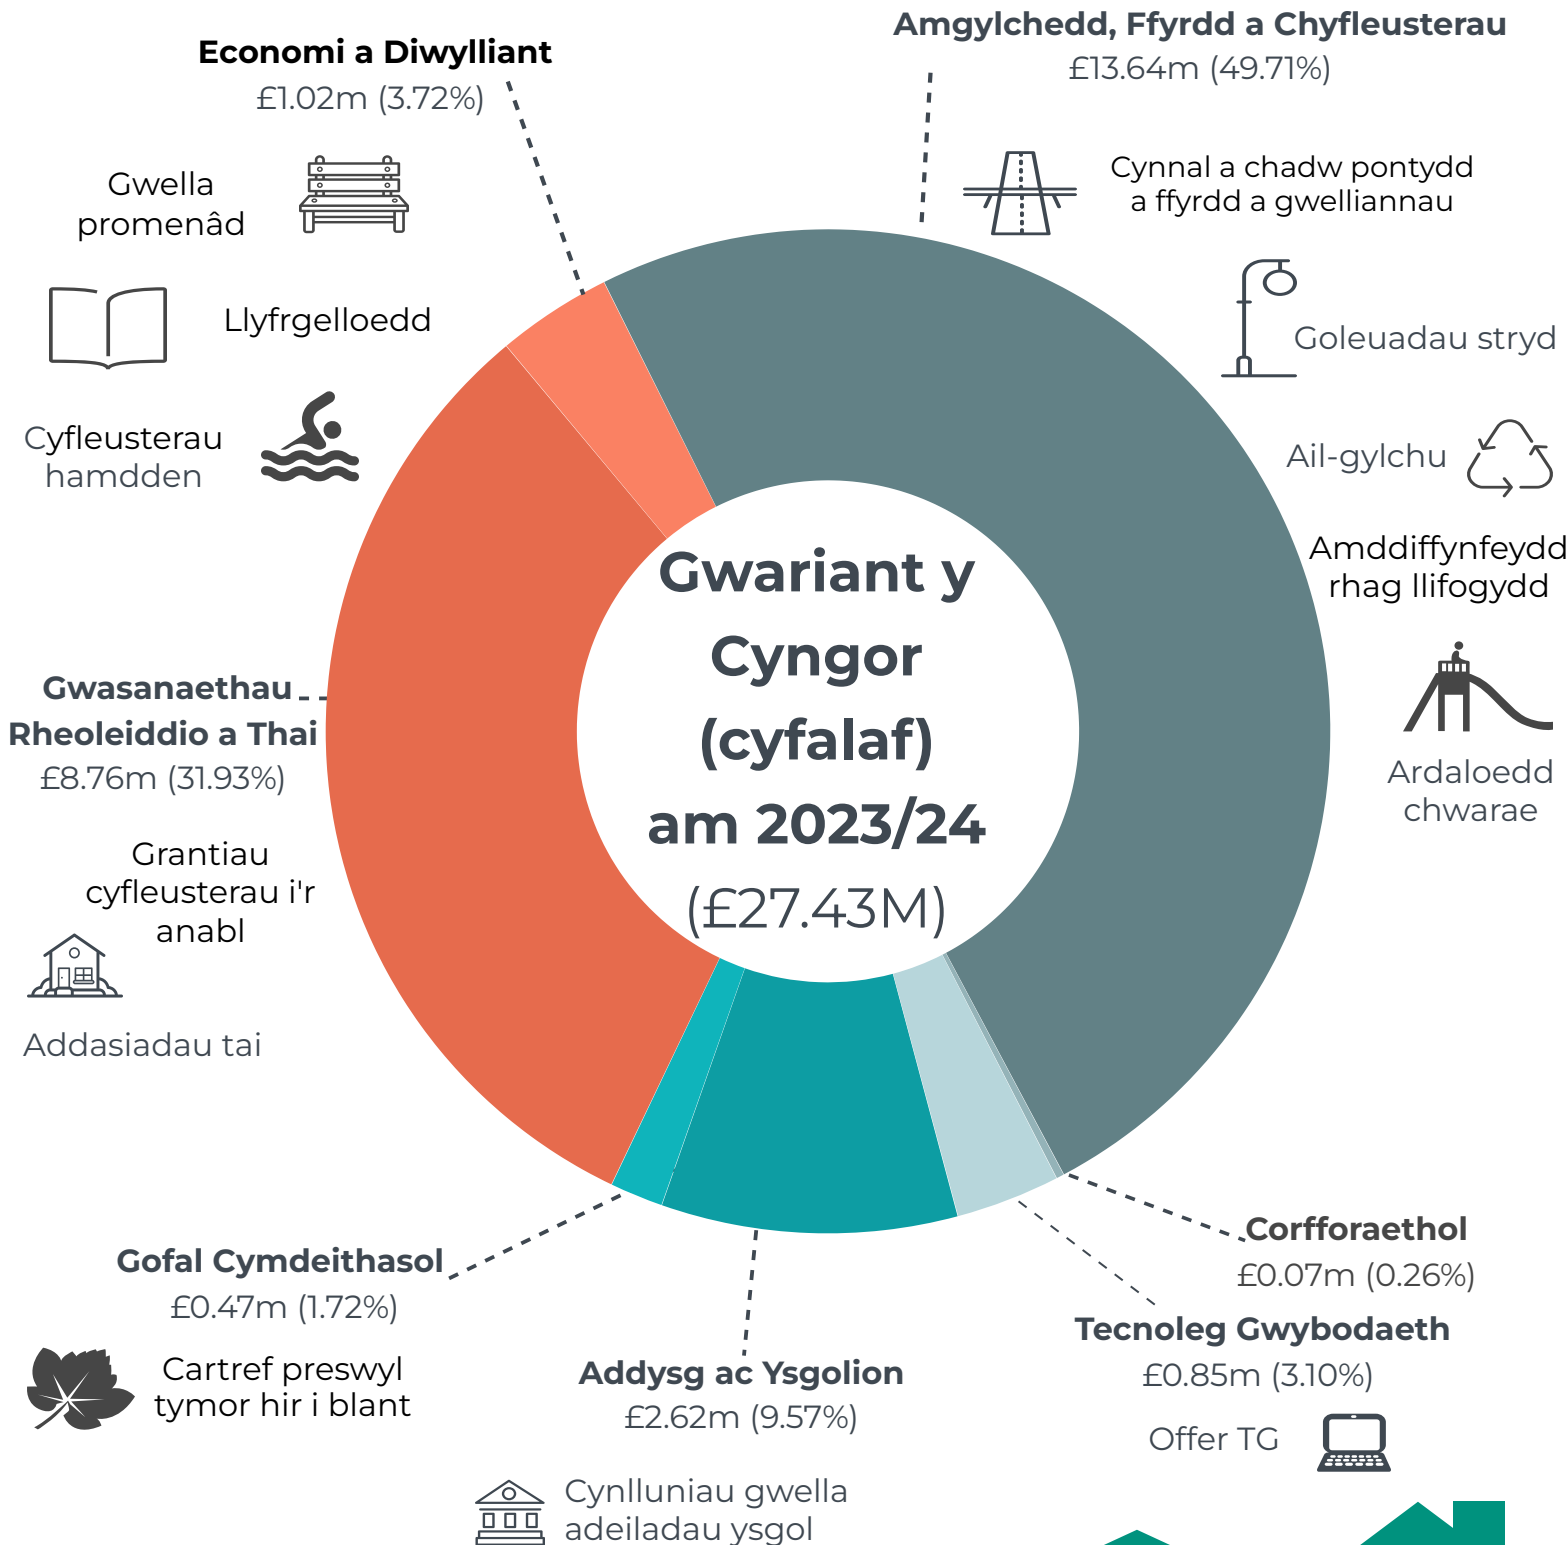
Economi a Diwylliant
£1.02m (3.72%)

Gwella promenâd

Llyfrgelloedd

Cyfleusterau hamdden

Amgylchedd, Ffyrdd a Chyfleusterau
£13.64m (49.71%)

Cynnal a chadw pontydd a ffyrdd a gwelliannau

Goleuadau stryd

Ail-gylchu

Amddiffynfeydd rhag llifogydd

Ardaloedd chwarae

Gwariant y Cyngor (cyfalaf) am 2023/24
(£27.43M)

Gwasanaethau Rheoleiddio a Thai
£8.76m (31.93%)

Grantiau cyfleusterau i'r anabl

Addasiadau tai

Gofal Cymdeithasol
£0.47m (1.72%)

Cartref preswyl tymor hir i blant

Addysg ac Ysgolion
£2.62m (9.57%)

Cynlluniau gwella adeiladau ysgol

Corfforaethol
£0.07m (0.26%)

Tecnoleg Gwybodaeth
£0.85m (3.10%)

Offer TG